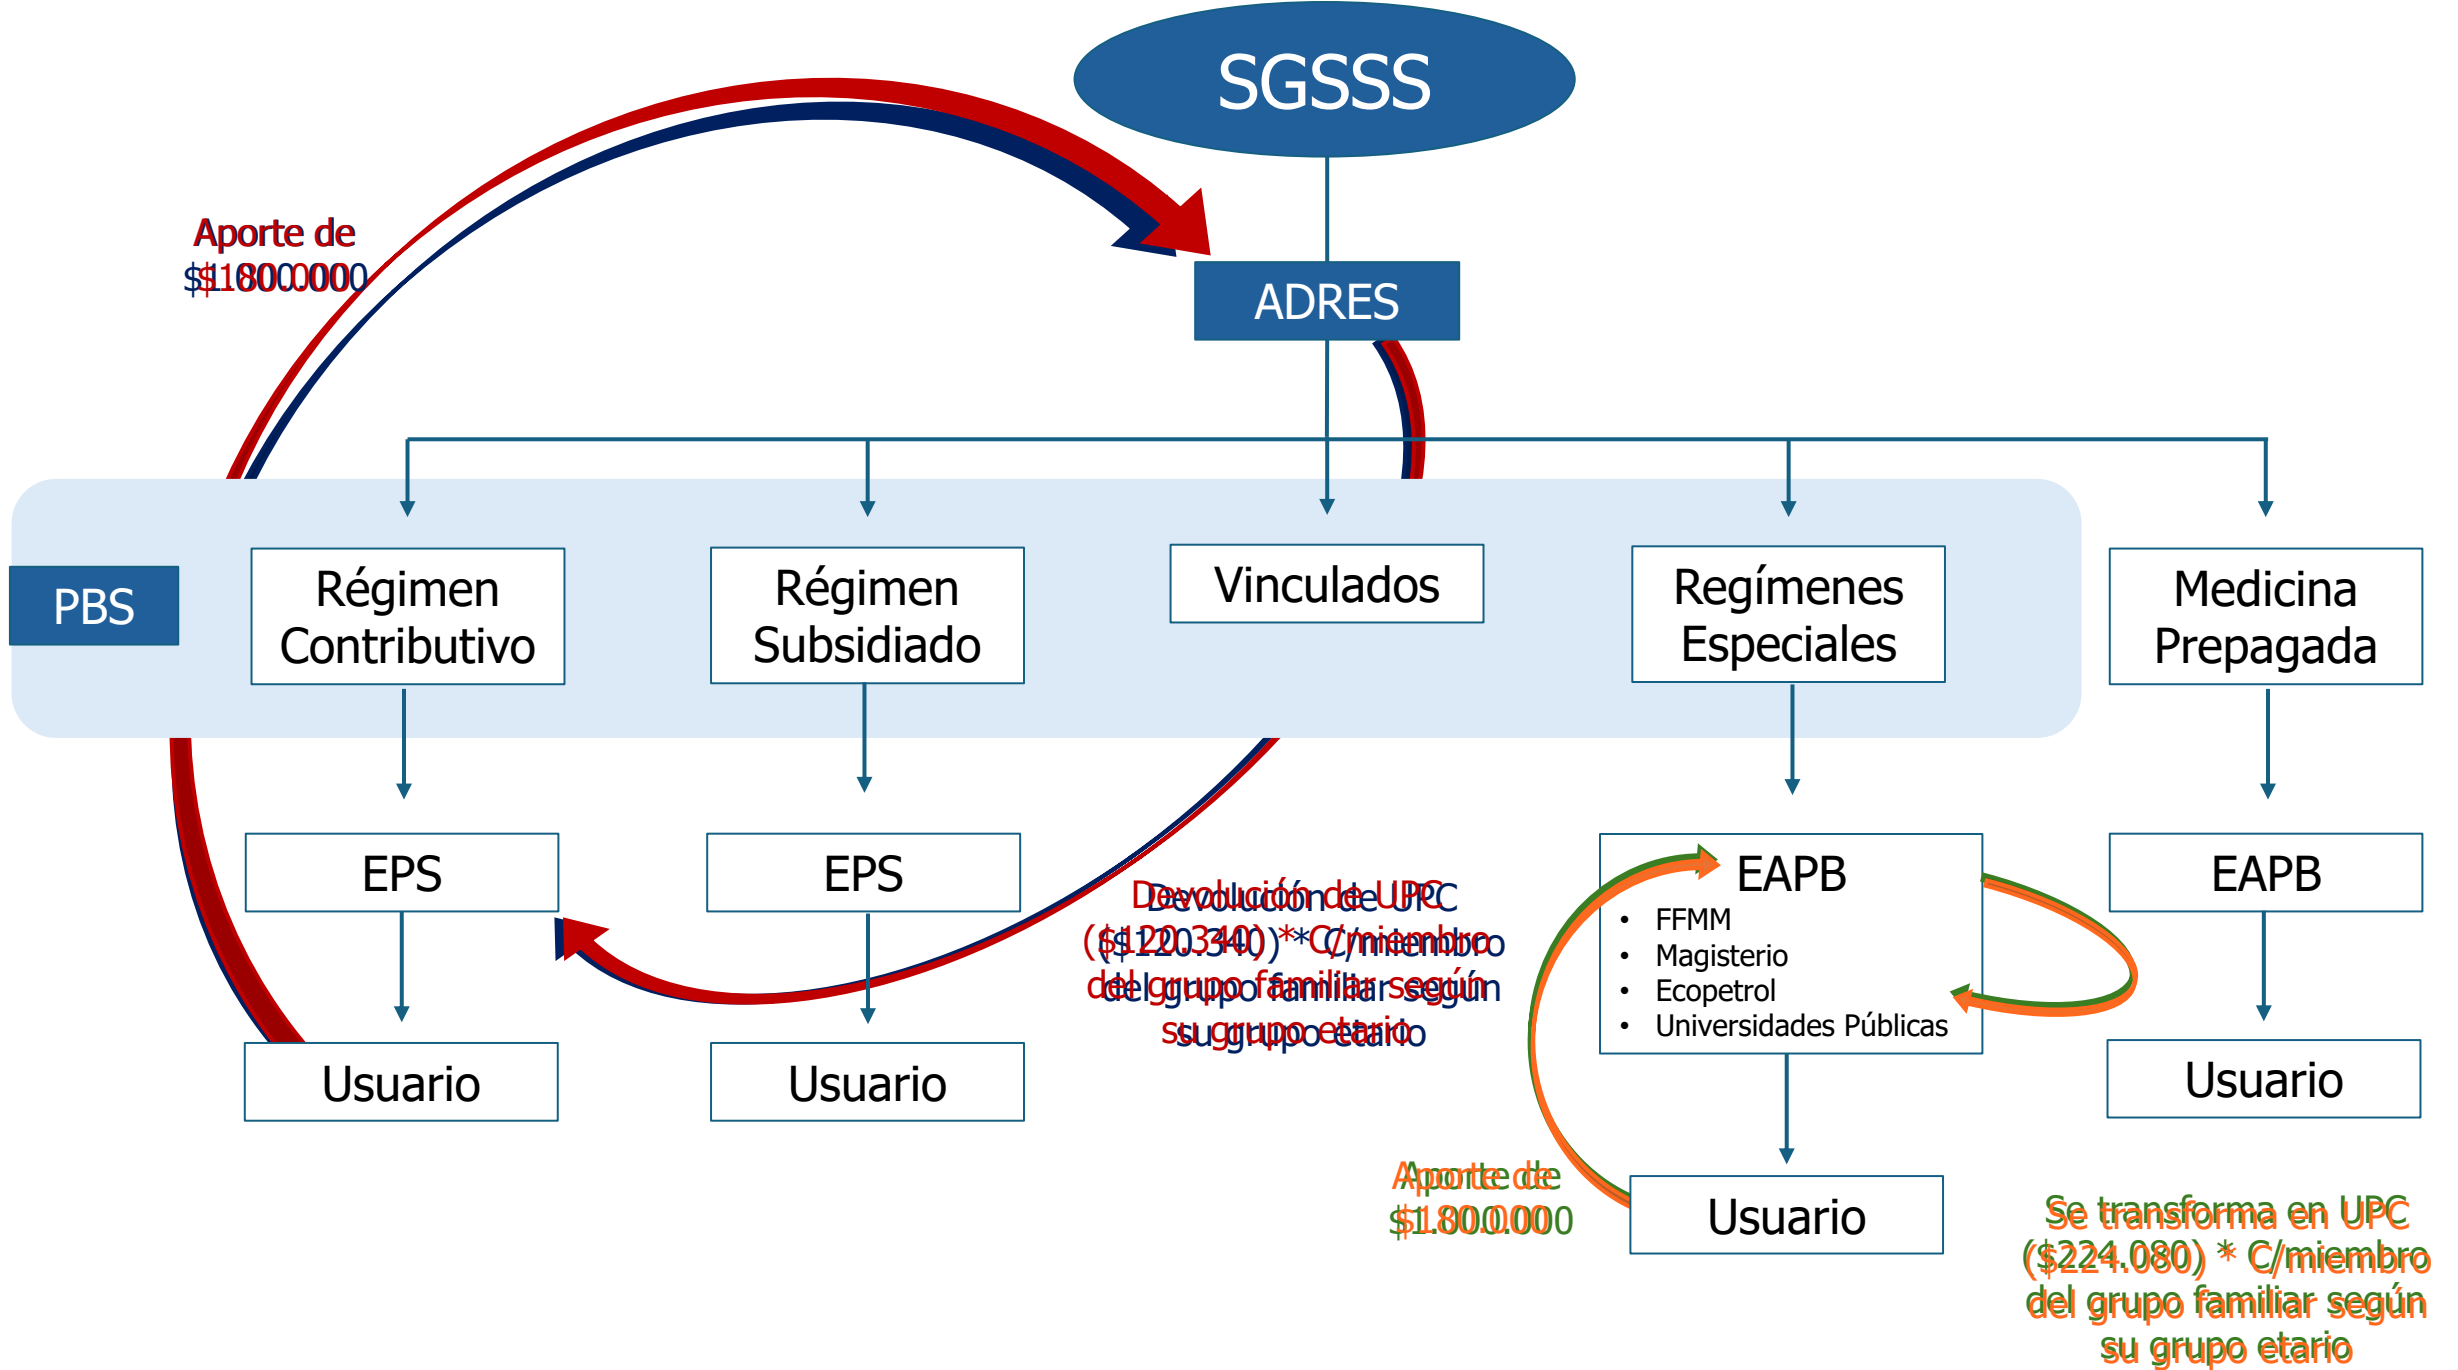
SGSSS

Aporte de $1800.000

ADRES

PBS

Régimen Contributivo

Régimen Subsidiado

Vinculados

Regímenes Especiales

Medicina Prepagada

EPS

EPS

EAPB
• FFMM
• Magisterio
• Ecopetrol
• Universidades Públicas

EAPB

Devolución de UPC ($120.340) * C/miembro del grupo familiar según su grupo etario

Usuario

Usuario

Usuario

Usuario

Aporte de $1.800.000

Se transforma en UPC ($224.080) * C/miembro del grupo familiar según su grupo etario